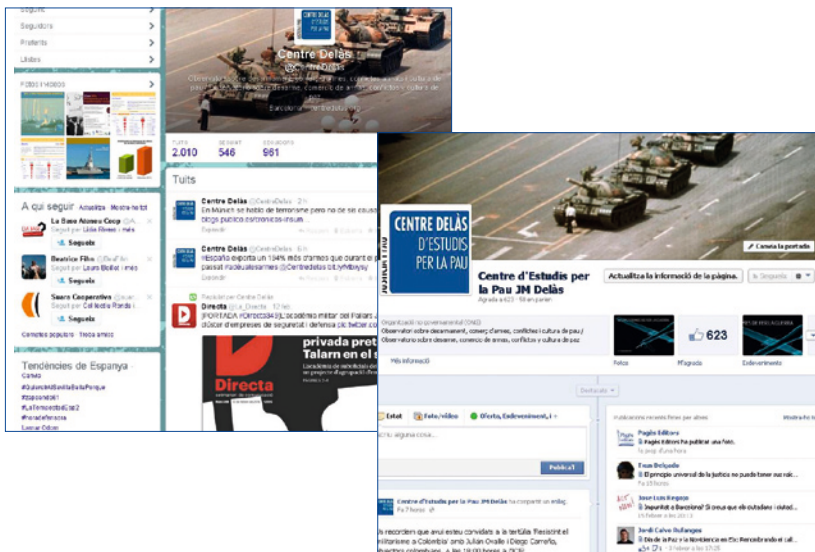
Seguint
Seguidors
Preferits
Llistes

Fotos i vídeos

A qui seguir · Actualitza · Mostra-ho tot
La Base Ateneu Coop
Seguit per Lidia Rivero i més
Segueix
Beatrice Fihn
Seguit per Laura Baillet i més
Segueix
Suara Cooperativa
Seguit per Col·lectiu Ronda i més
Segueix
Comptes populars · Troba amics

Tendències d'Espanya · Canvia
#QuieroMiBonitaBulaPorque
#3deconcurs
#LaTempestaEtiket2
#PorqueForeros
Lionel Odon

Centre Delàs
@CentreDelas
Observatori sobre desarmament, comerç d'armes, conflictes armats i cultura de pau. Observatorio sobre desarme, comercio de armas, conflictos y cultura de paz.
Barcelona · centredelas.org

TUITS 2.010 · SEGUINT 546 · SEGUIDORS 981

Tuits
Centre Delàs @CentreDelas
En Múnich se habló de terrorismo pero no de se cousas...
Centre Delàs @CentreDelas · 6 h
#España exporta un 104% más d'armes que durant el passat #ideasdesarmes @Centredelas
Retuitat per Centre Delàs
Directa @La_Directa · 12 ho
[PORTADA] #Directa384 ...
privada pret
Talarn en el s
Directa

CENTRE DELÀS D'ESTUDIS PER LA PAU
Canvia la portada
Centre d'Estudis per la Pau JM Delàs
Agrada a 623 · Se n'estan parlant
Actualitza la informació de la pàgina.
Segueixes
Organització no governamental (ONG)
Observatori sobre desarmament, comerç d'armes, conflictes i cultura de pau / Observatorio sobre desarme, comercio de armas, conflictos y cultura de paz
Més informació
Fotos · M'agrada 623 · Esdeveniment
Destacats
Estat · Foto/vídeo · Oferta, Esdeveniment, i
Escriu alguna cosa...
Publica
Centre d'Estudis per la Pau JM Delàs ha compartit un enllaç.
Us recordem que avui esteu convidats a la tertúlia Resistint el militarisme a Colòmbia amb Julián Ovalle i Diego Carreño, objectors colombians, a les 19:00 hores a DCR
Publicacions recents d'altres · Mostra-ho tot
Pagès Editors
Pagès Editors ha publicat una foto.
Enzo Delgado
El principio universal de la justicia no puede tener sus raíz...
Jose Luis Rogoza
Impunitat a Barcelona? Si creus que els ciutadans i ciutad...
Jordi Calvo Rufanges
Dia de la Pau i la Noviolència en Eix Recordando el cal...